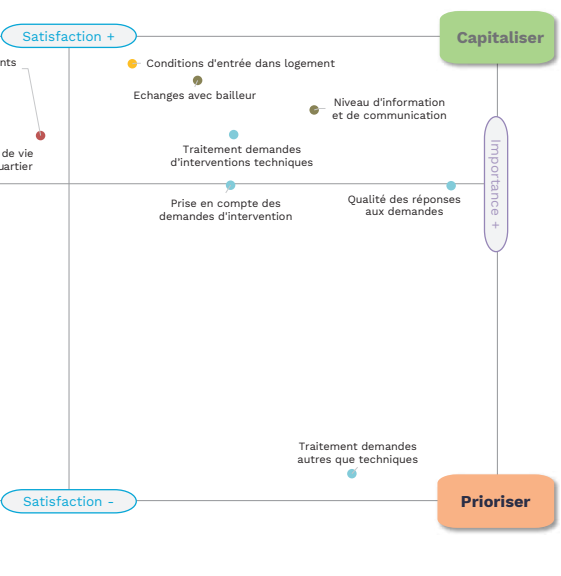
Satisfaction +

Capitaliser

ents

Conditions d'entrée dans logement

Echanges avec bailleur

Niveau d'information et de communication

de vie uartier

Traitement demandes d'interventions techniques

Importance +

Prise en compte des demandes d'intervention

Qualité des réponses aux demandes

Traitement demandes autres que techniques

Satisfaction -

Prioriser